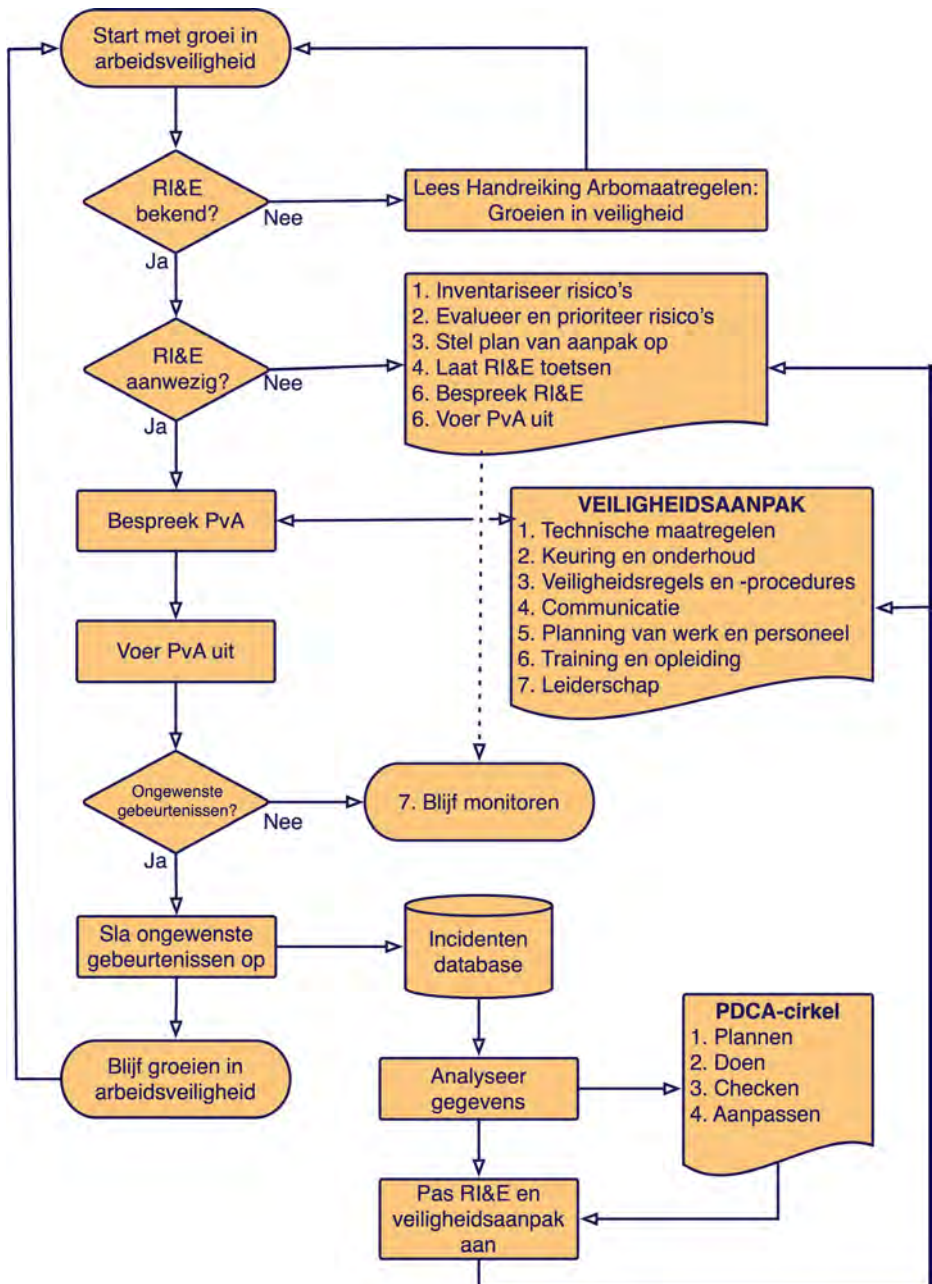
Start met groei in arbeidsveiligheid

RI&E bekend?

Nee

Lees Handreiking Arbomaatregelen: Groeien in veiligheid

Ja

1. Inventariseer risico's
2. Evalueer en prioriteer risico's
3. Stel plan van aanpak op
4. Laat RI&E toetsen
6. Bespreek RI&E
6. Voer PvA uit

RI&E aanwezig?

Nee

Ja

Bespreek PvA

VEILIGHEIDSAANPAK
1. Technische maatregelen
2. Keuring en onderhoud
3. Veiligheidsregels en -procedures
4. Communicatie
5. Planning van werk en personeel
6. Training en opleiding
7. Leiderschap

Voer PvA uit

Ongewenste gebeurtenissen?

Nee

7. Blijf monitoren

Ja

Sla ongewenste gebeurtenissen op

Incidenten database

Blijf groeien in arbeidsveiligheid

Analyseer gegevens

PDCA-cirkel
1. Plannen
2. Doen
3. Checken
4. Aanpassen

Pas RI&E en veiligheidsaanpak aan